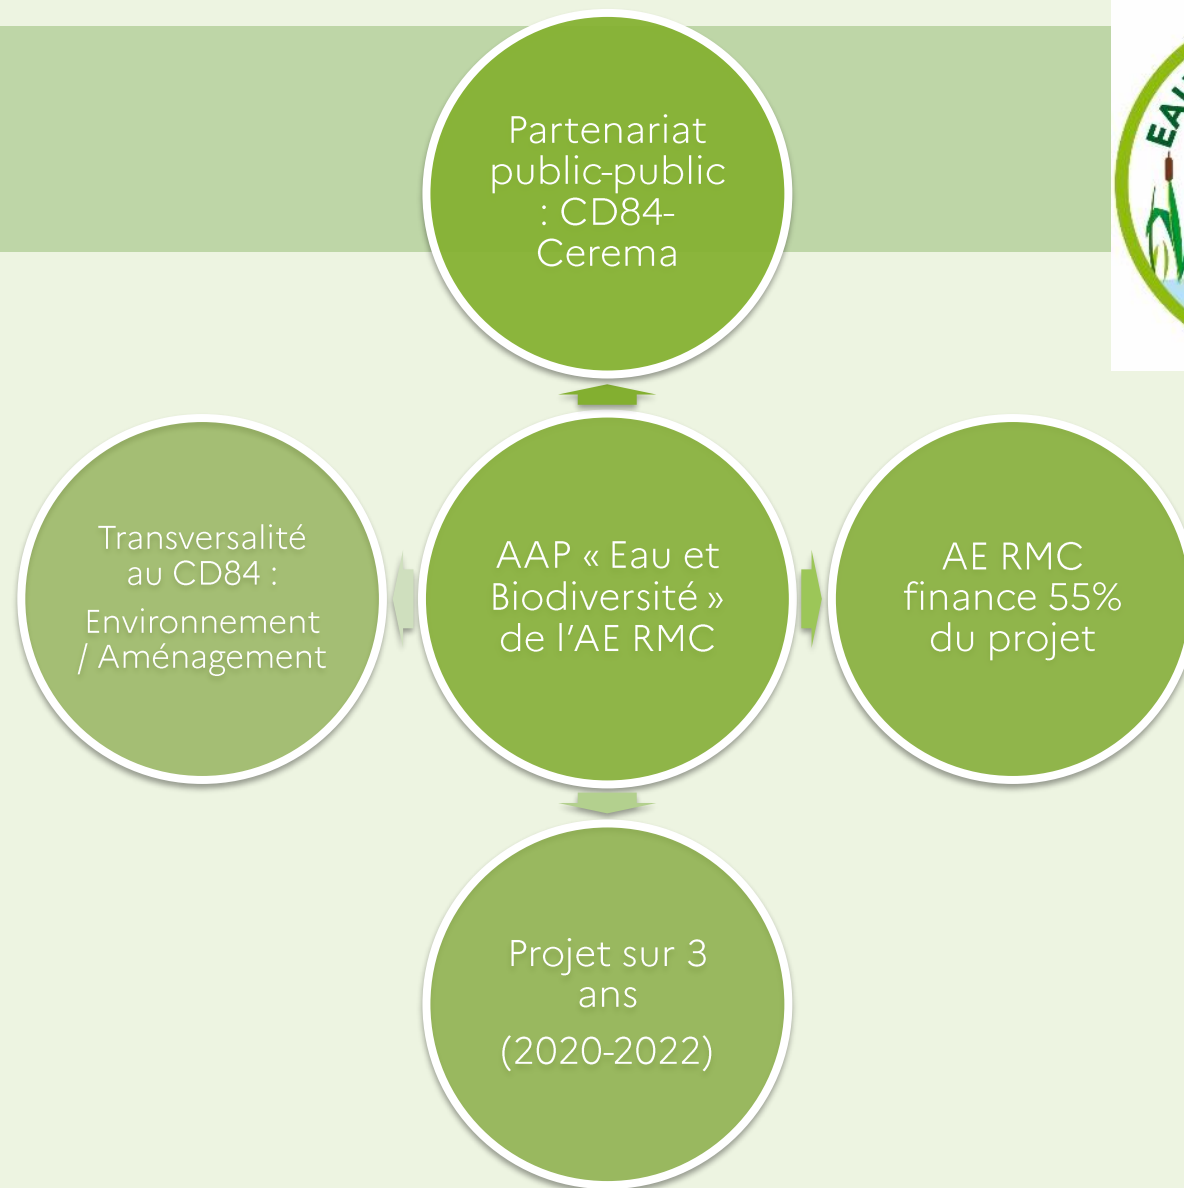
Partenariat public-public : CD84-Cerema

Transversalité au CD84 :

Environnement / Aménagement

AAP « Eau et Biodiversité » de l'AE RMC

AE RMC finance 55% du projet

Projet sur 3 ans

(2020-2022)

EAU